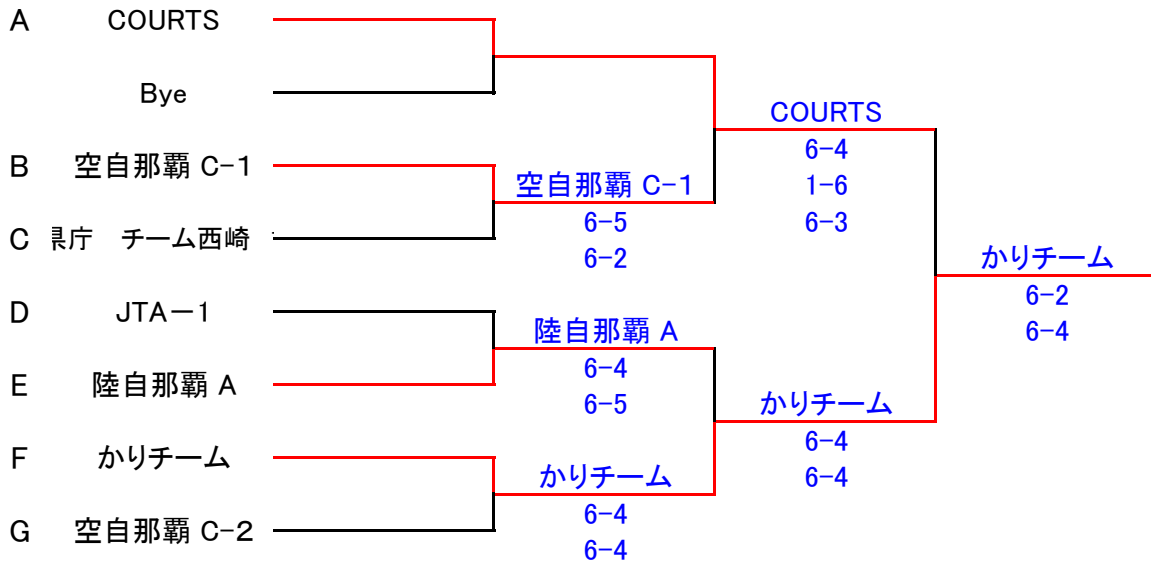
A COURTS

Bye

B 空自那覇 C-1

C 県庁 チーム西崎

D JTA－1

E 陸自那覇 A

F かりチーム

G 空自那覇 C-2

空自那覇 C-1
6-5
6-2

陸自那覇 A
6-4
6-5

かりチーム
6-4
6-4

COURTS
6-4
1-6
6-3

かりチーム
6-4
6-4

かりチーム
6-2
6-4